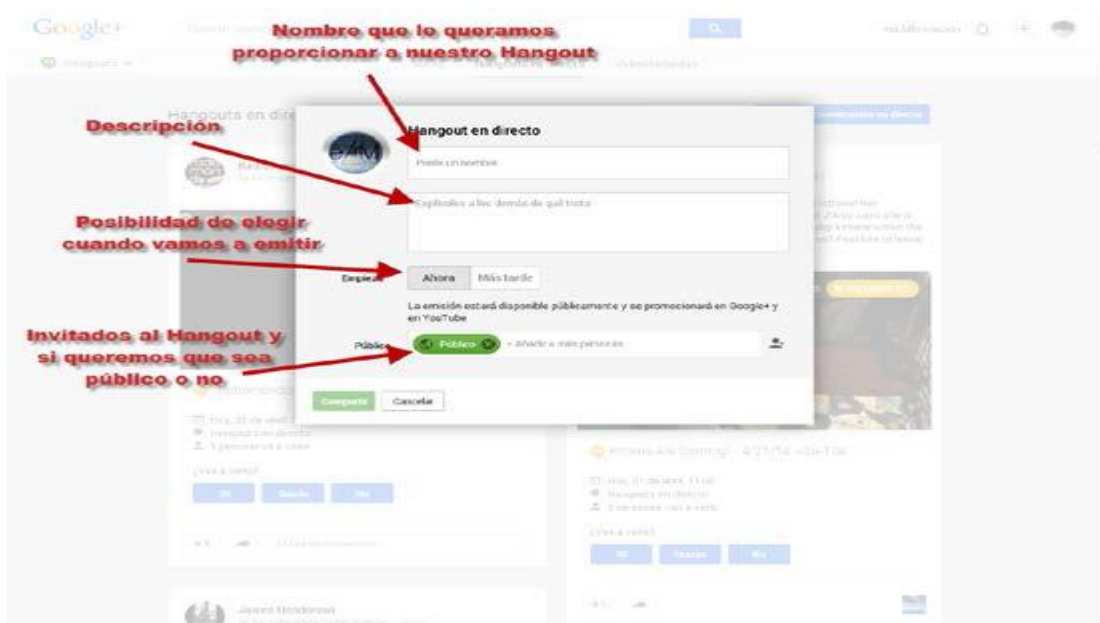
Google+

Nombre que le queramos proporcionar a nuestro Hangout

Descripción

Posibilidad de elegir cuando vamos a emitir

Invitados al Hangout y si queremos que sea público o no

Hangouts en dire

Hangout en directo

Ponle un nombre

Explícales a los demás de qué trata

Empezar

Ahora

Más tarde

La emisión estará disponible públicamente y se promocionará en Google+ y en YouTube

Público

Público

+ Añadir a más personas

Compartir

Cancelar

Hoy, 21 de abril

Hangout en directo

¿Vas a verlo?

Sí

Quizás

No

James Henderson

Hoy, 21 de abril, 11:00

Hangout en directo

¿Vas a verlo?

Sí

Quizás

No